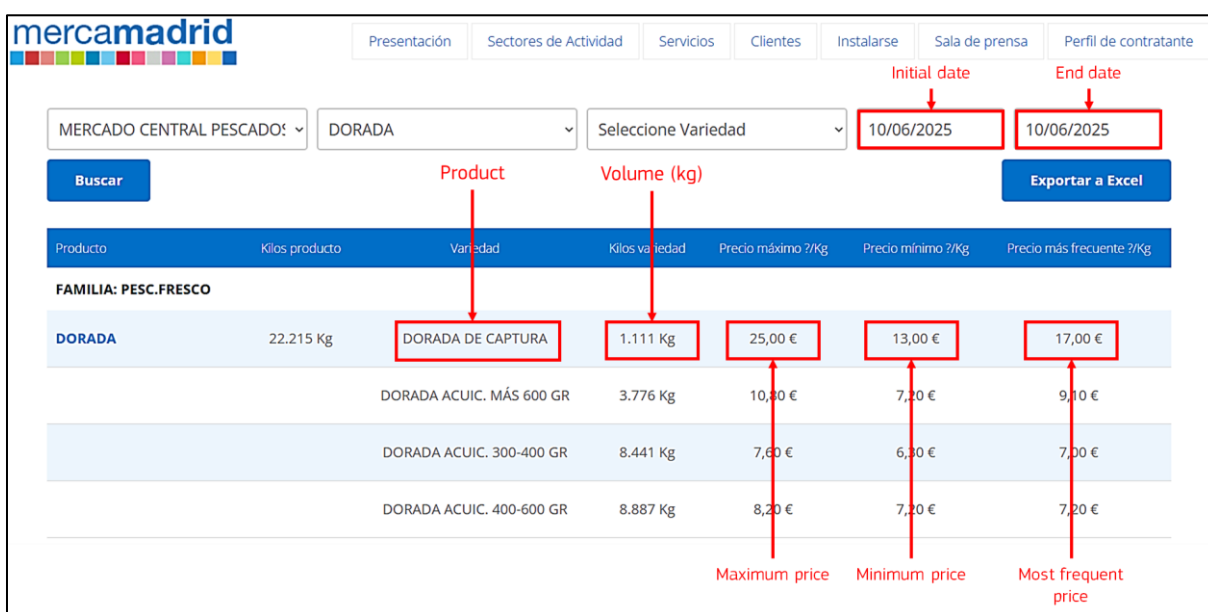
mercamadrid

Presentación | Sectores de Actividad | Servicios | Clientes | Instalarse | Sala de prensa | Perfil de contratante

Initial date
End date

MERCADO CENTRAL PESCADOS
DORADA
Seleccione Variedad
10/06/2025
10/06/2025

Buscar
Product
Volume (kg)
Exportar a Excel

| Producto | Kilos producto | Variedad | Kilos variedad | Precio máximo ?/Kg | Precio mínimo ?/Kg | Precio más frecuente ?/Kg |
|---|---|---|---|---|---|---|
| FAMILIA: PESC.FRESCO | | | | | | |
| DORADA | 22.215 Kg | DORADA DE CAPTURA | 1.111 Kg | 25,00 € | 13,00 € | 17,00 € |
| | | DORADA ACUIC. MÁS 600 GR | 3.776 Kg | 10,80 € | 7,20 € | 9,10 € |
| | | DORADA ACUIC. 300-400 GR | 8.441 Kg | 7,60 € | 6,30 € | 7,00 € |
| | | DORADA ACUIC. 400-600 GR | 8.887 Kg | 8,20 € | 7,20 € | 7,20 € |

Maximum price
Minimum price
Most frequent price